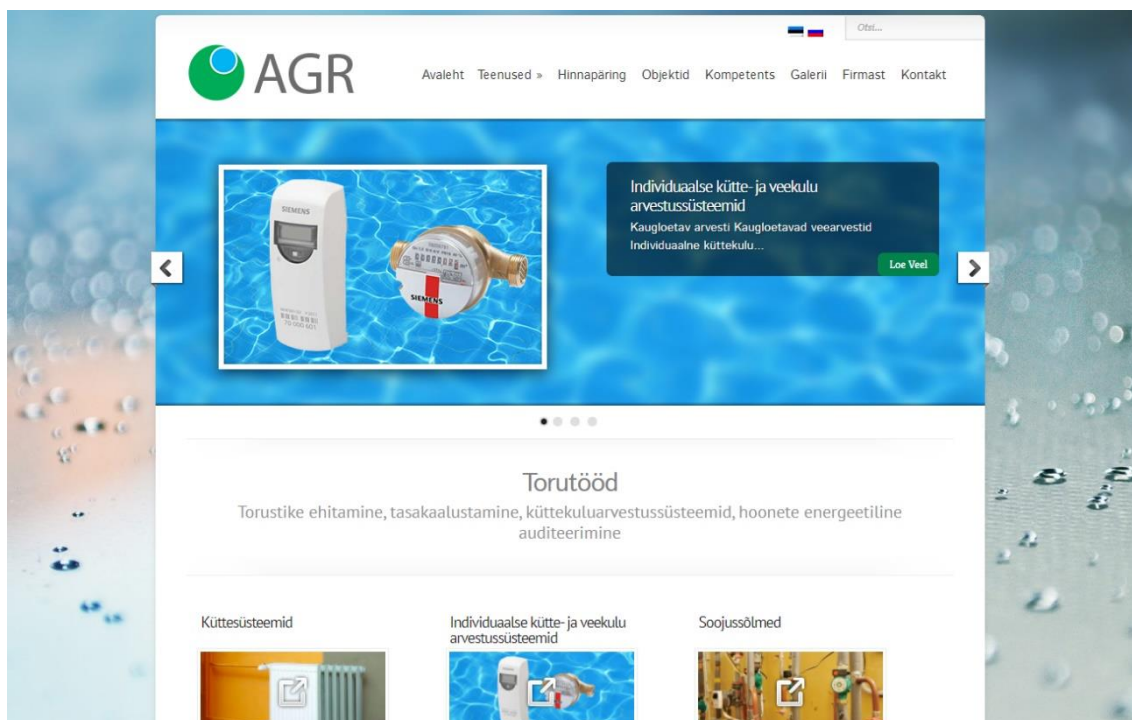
Otsi...

AGR

Avaleht Teenused » Hinnapäring Objektid Kompetents Galerii Firmast Kontakt

SIEMENS

SIEMENS

Individuaalse kütte- ja veekulu arvestussüsteemid

Kaugloetav arvesti Kaugloetavad veearvestid Individuaalne küttekulu...

Loe Veel

Torutööd

Torustike ehitamine, tasakaalustamine, küttekuluarvestussüsteemid, hoonete energeetiline auditeerimine

Küttesüsteemid

Individuaalse kütte- ja veekulu arvestussüsteemid

Soojussõlmed